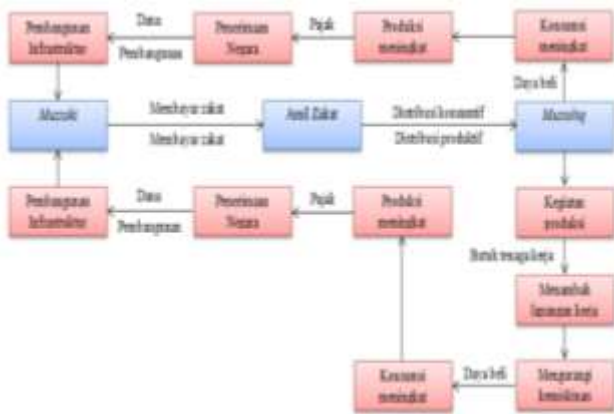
Pembangunan Infrastruktur

Dana

Pembangunan

Penerimaan Negara

Pajak

Produksi meningkat

Konsumsi meningkat

Daya beli

Muzakki

Membayar zakat

Membayar zakat

Amil Zakat

Distribusi konsumtif

Distribusi produktif

Mustahiq

Pembangunan Infrastruktur

Dana

Pembangunan

Penerimaan Negara

Pajak

Produksi meningkat

Kegiatan produksi

Butuh tenaga kerja

Menambah lapangan kerja

Mengurangi kemiskinan

Daya beli

Konsumsi meningkat